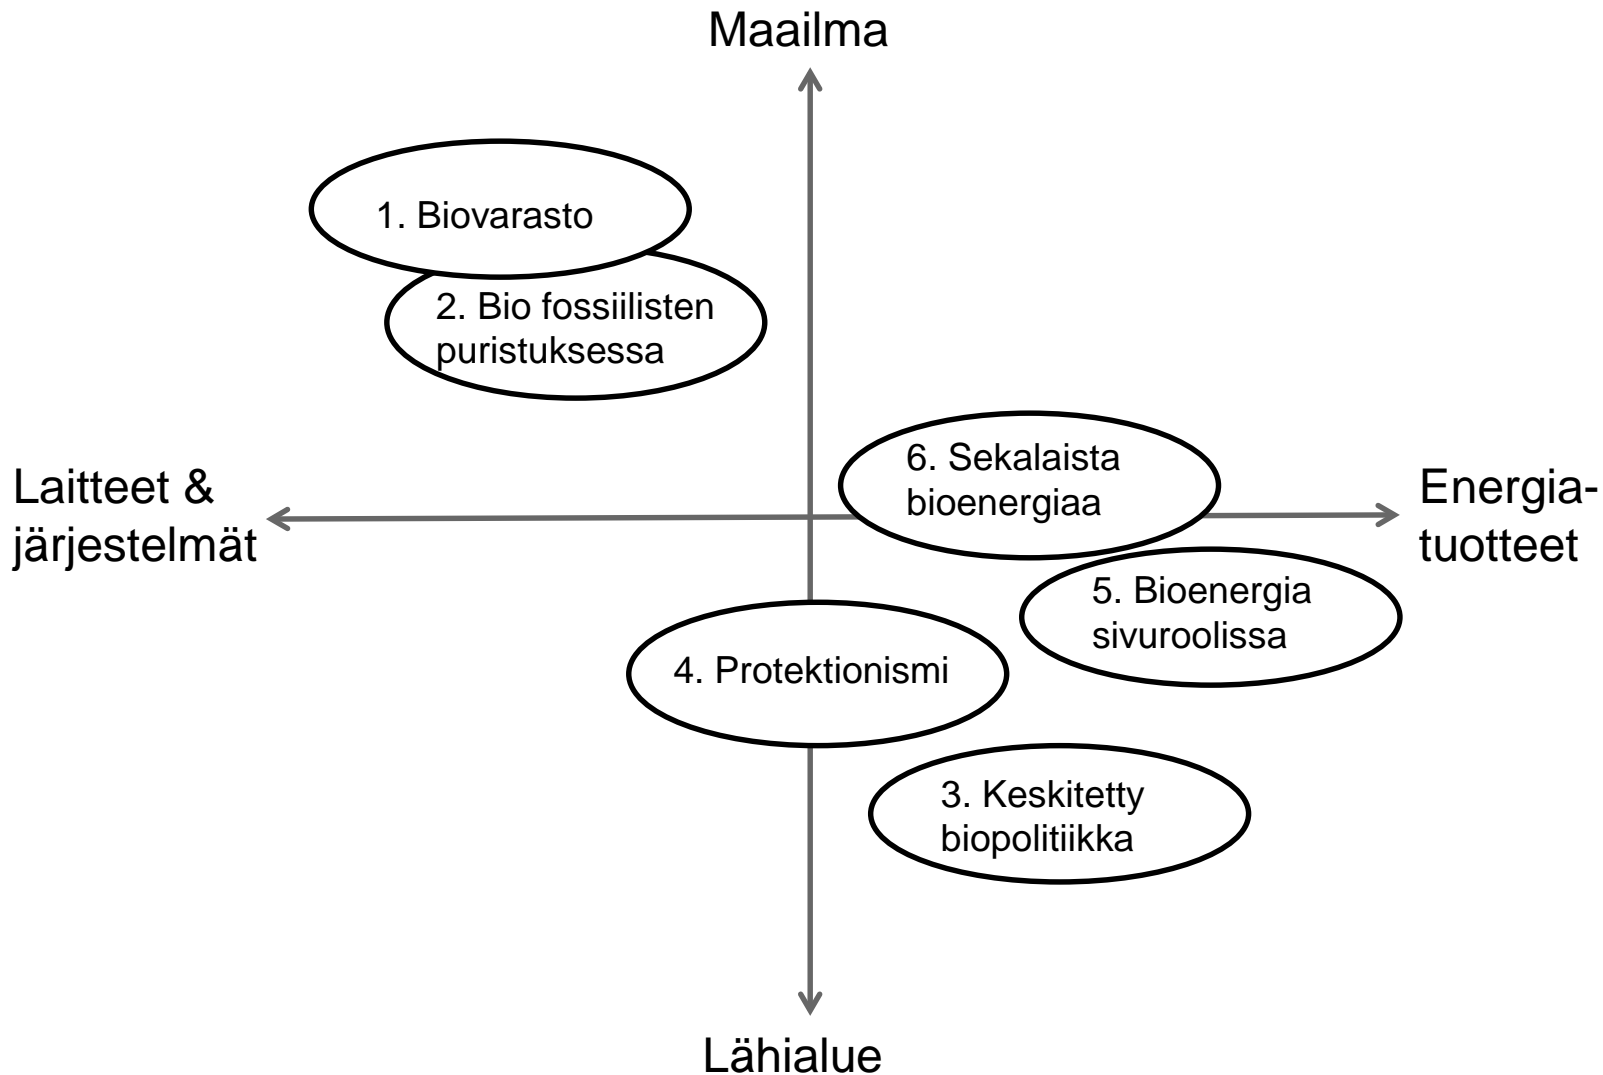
Maailma

1. Biovarasto

2. Bio fossiilisten puristuksessa

Laitteet & järjestelmät

6. Sekalaista bioenergiaa

Energiatuotteet

5. Bioenergia sivuroolissa

4. Protektionismi

3. Keskitetty biopolitiikka

Lähialue